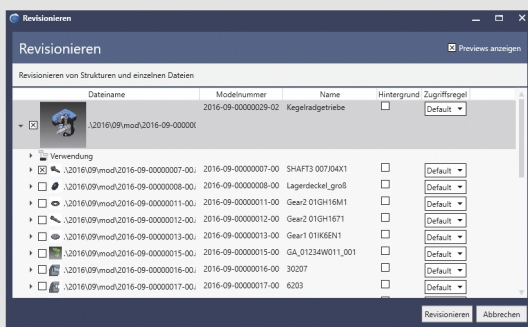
Revisionieren

Revisionieren

Previews anzeigen

Revisionieren von Strukturen und einzelnen Dateien

| Dateiname | Modelnummer | Name | Hintergrund | Zugriffsregel |
|---|---|---|---|---|
| .\2016\09\mod\2016-09-00000( | 2016-09-00000029-02 | Kegelradgetriebe | | Default |
| Verwendung | | | | |
| .\2016\09\mod\2016-09-00000007-00./ | 2016-09-00000007-00 | SHAFT3 007J04X1 | | Default |
| .\2016\09\mod\2016-09-00000008-00./ | 2016-09-00000008-00 | Lagerdeckel_groß | | Default |
| .\2016\09\mod\2016-09-00000011-00./ | 2016-09-00000011-00 | Gear2 01GH16M1 | | Default |
| .\2016\09\mod\2016-09-00000012-00./ | 2016-09-00000012-00 | Gear2 01GH1671 | | Default |
| .\2016\09\mod\2016-09-00000013-00./ | 2016-09-00000013-00 | Gear1 01IK6EN1 | | Default |
| .\2016\09\mod\2016-09-00000015-00./ | 2016-09-00000015-00 | GA_01234W011_001 | | Default |
| .\2016\09\mod\2016-09-00000016-00./ | 2016-09-00000016-00 | 30207 | | Default |
| .\2016\09\mod\2016-09-00000017-00./ | 2016-09-00000017-00 | 6203 | | Default |

Revisionieren Abbrechen